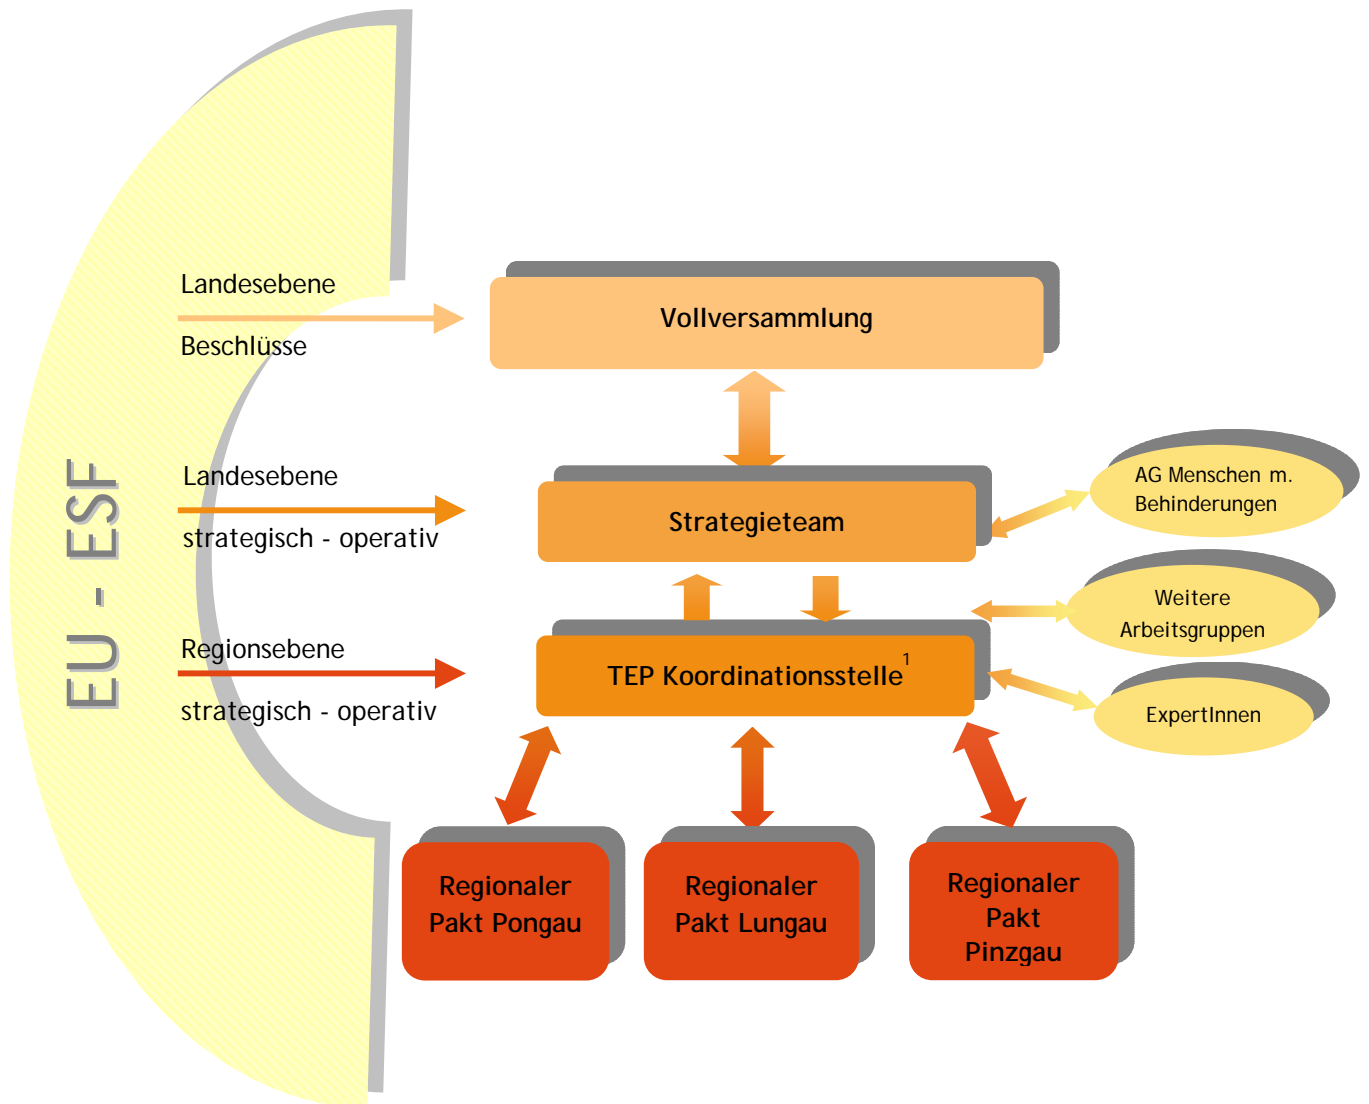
EU - ESF

Landesebene

Beschlüsse

Vollversammlung

Landesebene

strategisch - operativ

Strategieteam

AG Menschen m. Behinderungen

Weitere Arbeitsgruppen

Regionsebene

strategisch - operativ

TEP Koordinationsstelle$^1$

ExpertInnen

Regionaler Pakt Pongau

Regionaler Pakt Lungau

Regionaler Pakt Pinzgau